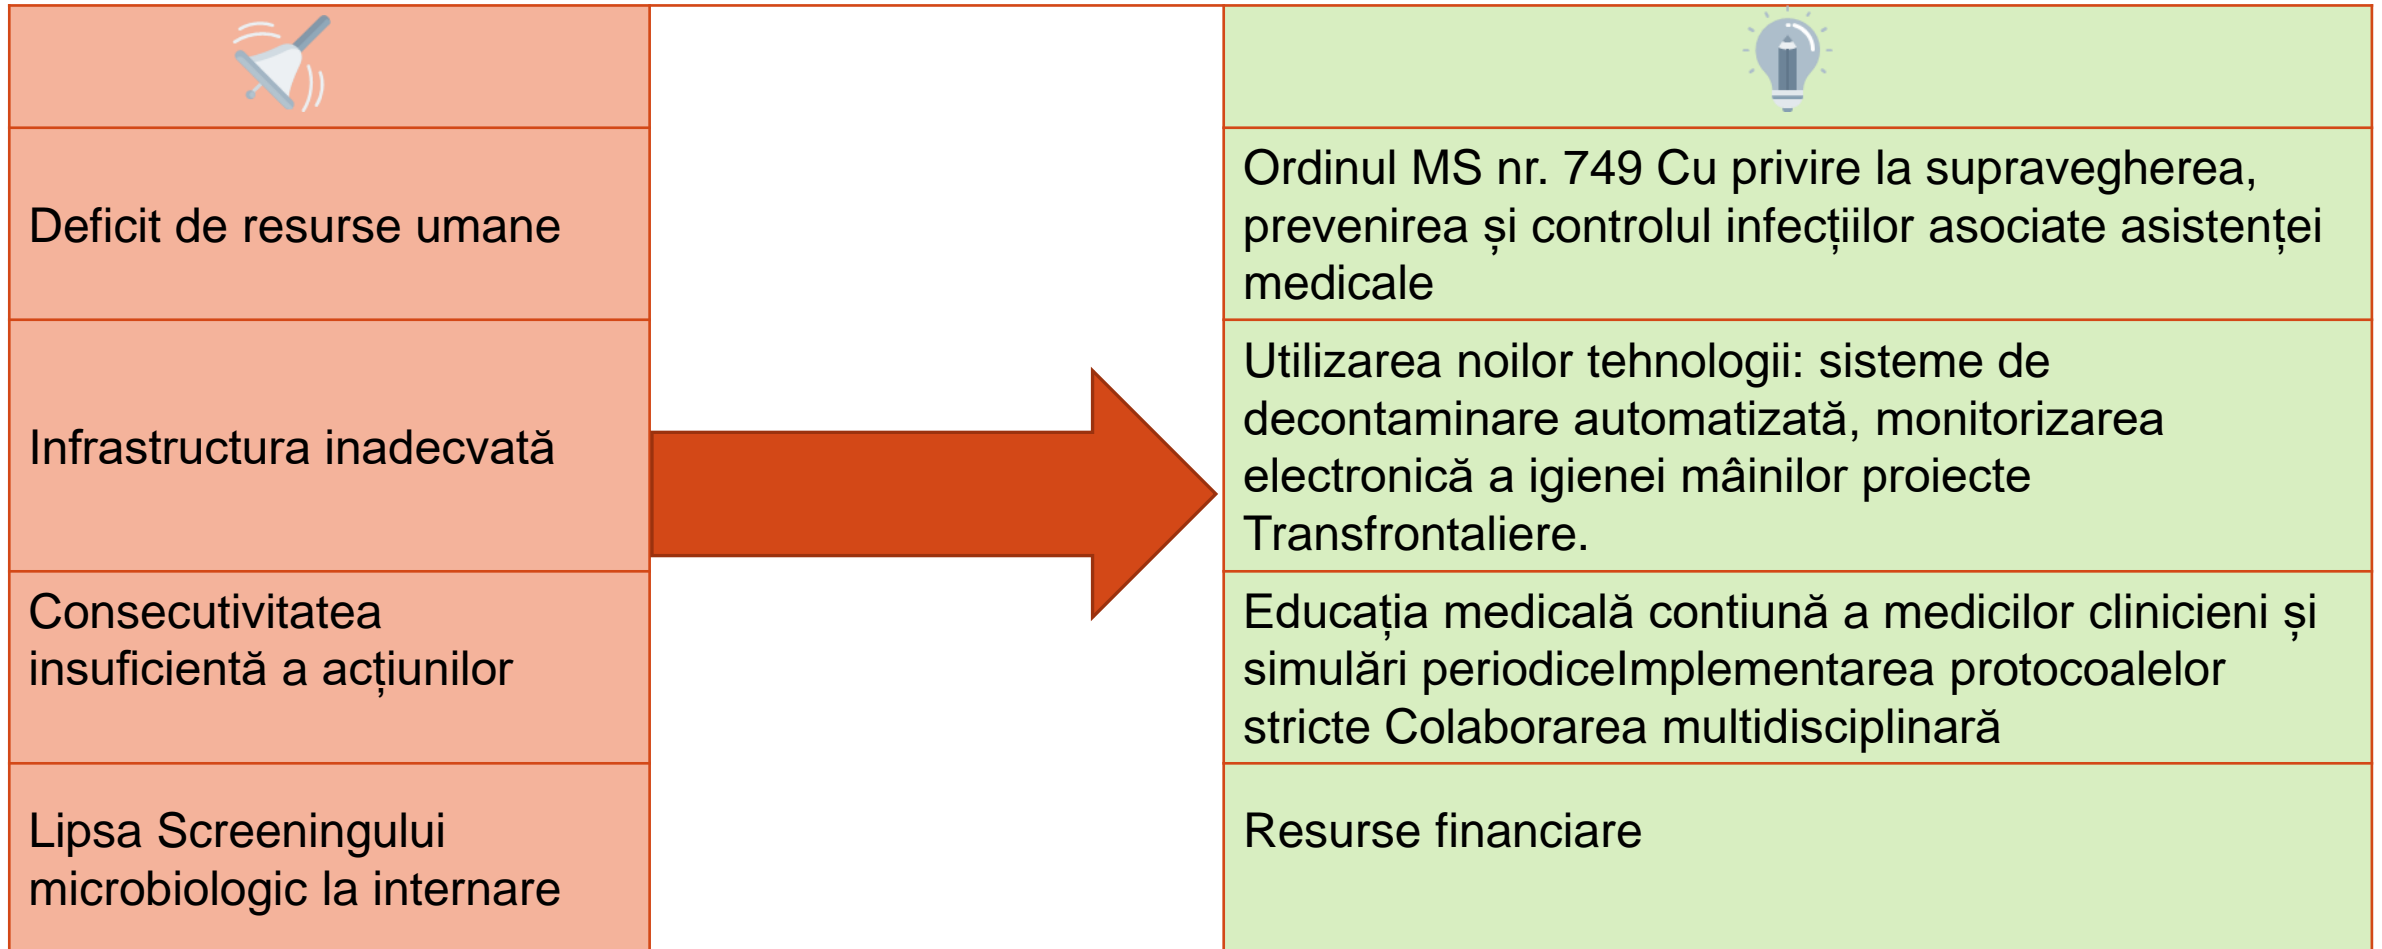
Deficit de resurse umane

Infrastructura inadecvată

Consecutivitatea insuficientă a acțiunilor

Lipsa Screeningului microbiologic la internare

Ordinul MS nr. 749 Cu privire la supravegherea, prevenirea și controlul infecțiilor asociate asistenței medicale

Utilizarea noilor tehnologii: sisteme de decontaminare automatizată, monitorizarea electronică a igienei mâinilor proiecte Transfrontaliere.

Educația medicală contiună a medicilor clinicieni și simulări periodiceImplementarea protocoalelor stricte Colaborarea multidisciplinară

Resurse financiare